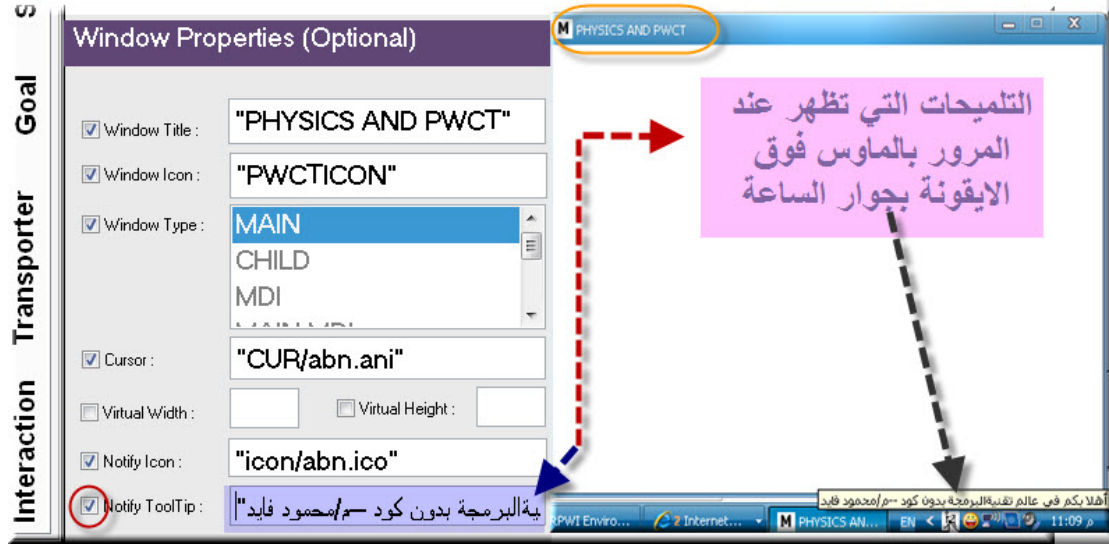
S
Goal
Transporter
Interaction

Window Properties (Optional)

Window Title : "PHYSICS AND PWCT"
Window Icon : "PWCTICON"
Window Type : MAIN
CHILD
MDI
Cursor : "CUR/abn.ani"
Virtual Width :
Virtual Height :
Notify Icon : "icon/abn.ico"
Notify ToolTip : "|محمود فايد/م— بدون كود ية البرمجة

PHYSICS AND PWCT

التلميحات التي تظهر عند المرور بالماوس فوق الايقونة بجوار الساعة

أهلا بكم في عالم تقنية البرمجة بدون كود —م/محمود فايد

RPWI Enviro... | 2 Internet... | PHYSICS AN... | EN | 11:09 م